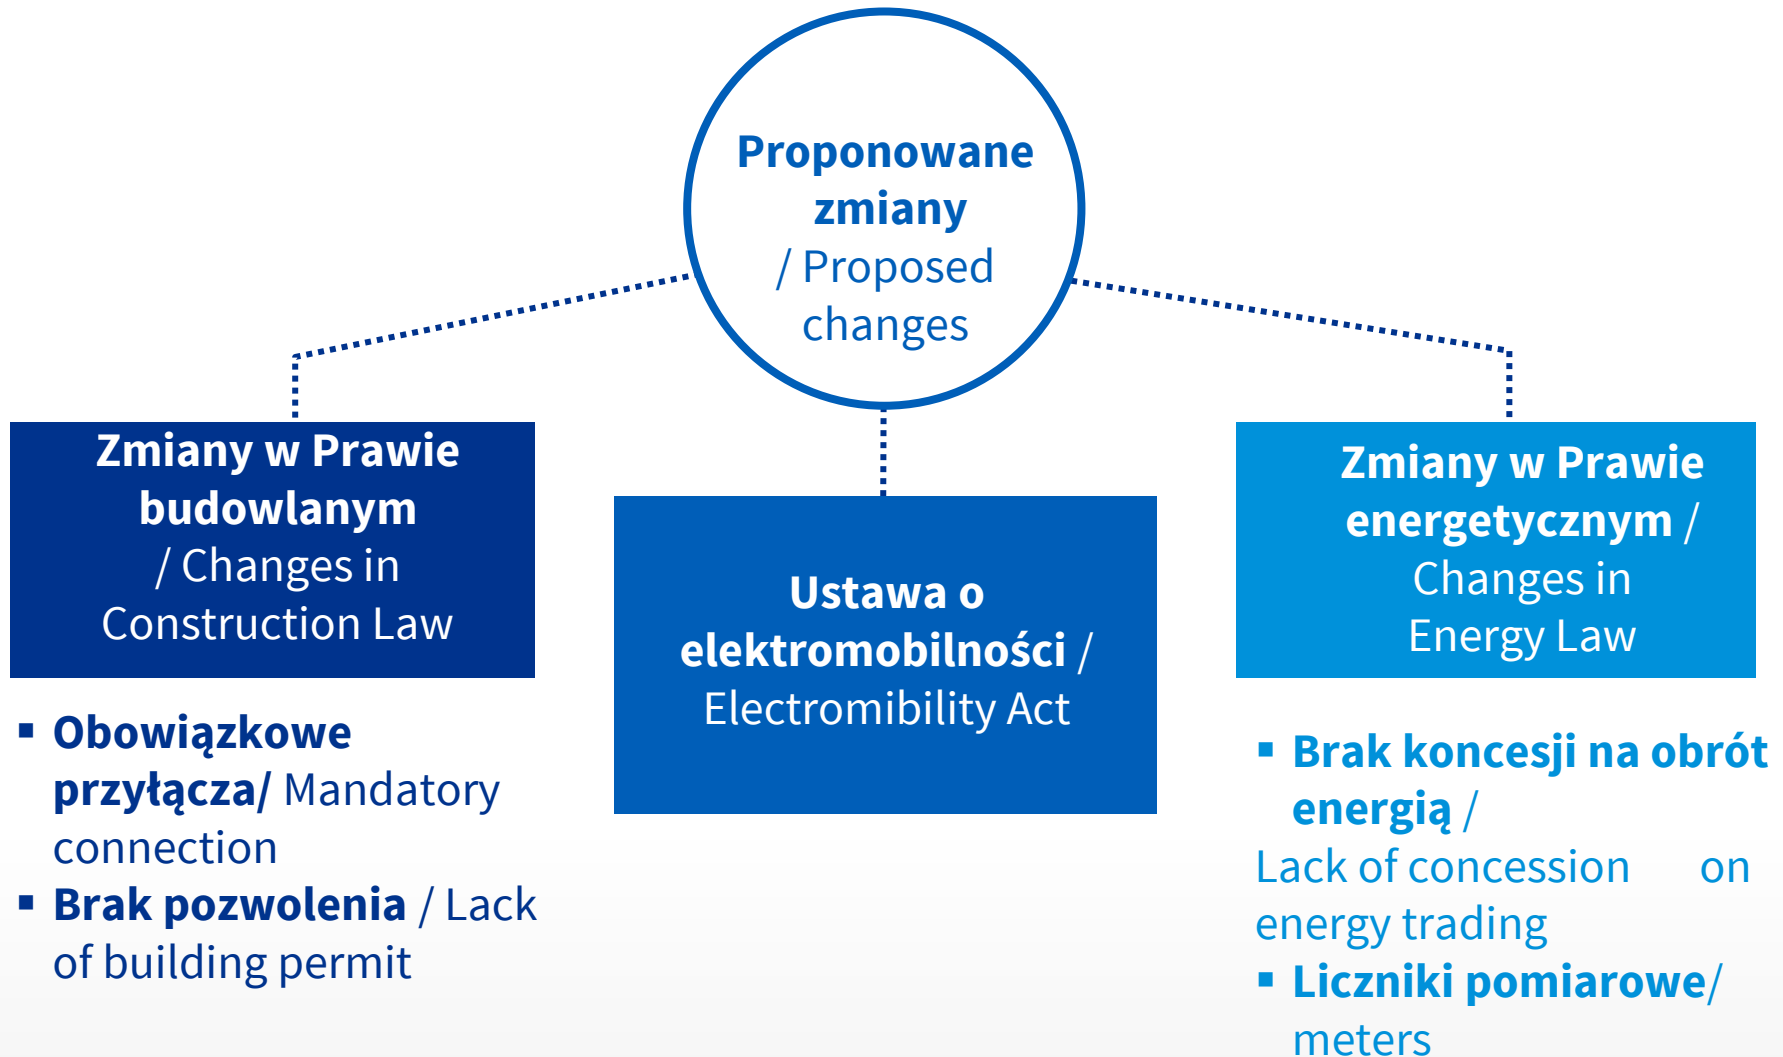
Proponowane zmiany / Proposed changes

Zmiany w Prawie budowlanym / Changes in Construction Law

- Obowiązkowe przyłącza/ Mandatory connection
- Brak pozwolenia / Lack of building permit

Ustawa o elektromobilności / Electromibility Act

Zmiany w Prawie energetycznym / Changes in Energy Law

- Brak koncesji na obrót energią / Lack of concession on energy trading
- Liczniki pomiarowe/ meters